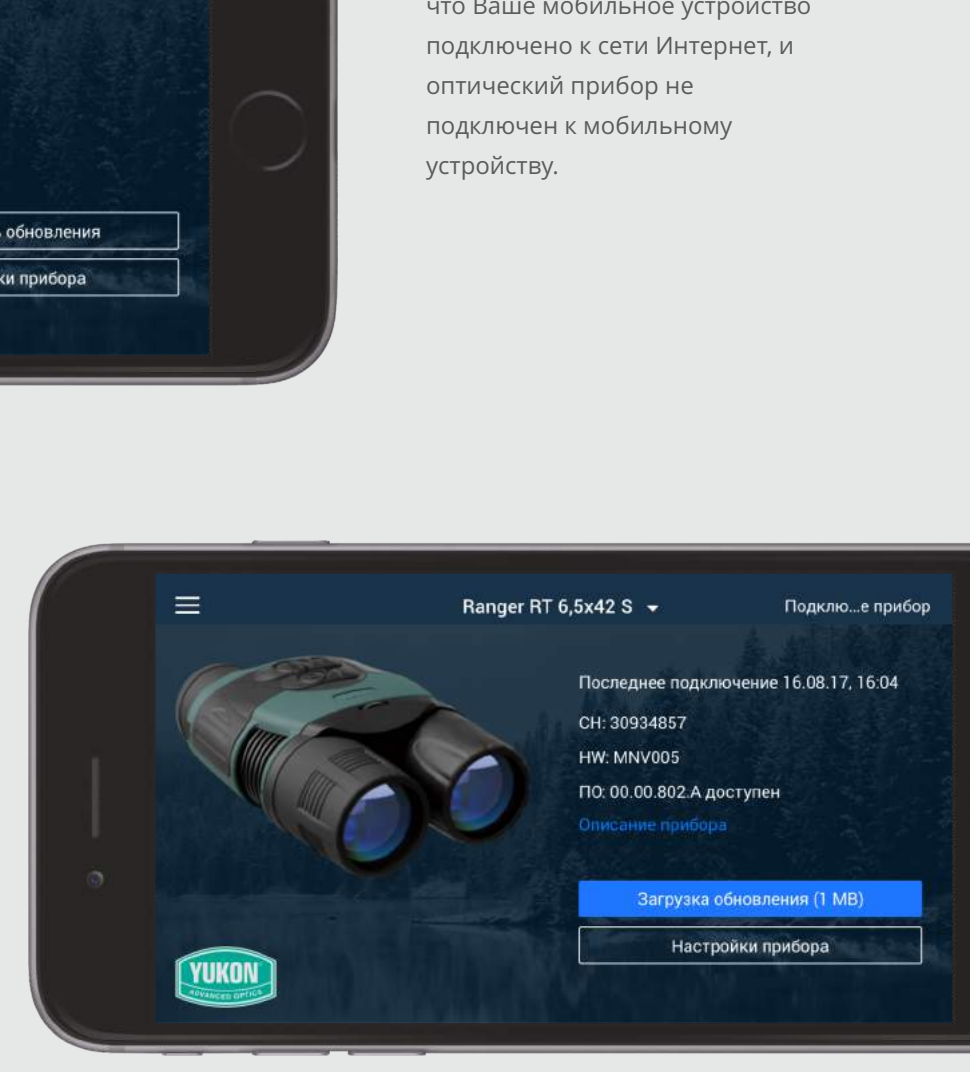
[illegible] обновления

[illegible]ки прибора

что Ваше мобильное устройство подключено к сети Интернет, и оптический прибор не подключен к мобильному устройству.

Ranger RT 6,5x42 S

Подклю...е прибор

Последнее подключение 16.08.17, 16:04

СН: 30934857

HW: MNV005

ПО: 00.00.802.A доступен

Описание прибора

Загрузка обновления (1 MB)

Настройки прибора

YUKON

ADVANCED OPTICS